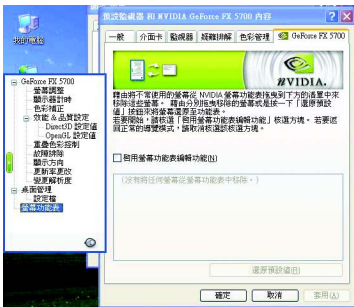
我的電腦

預設監視器 和 NVIDIA GeForce FX 5700 內容

一般 | 介面卡 | 監視器 | 疑難排解 | 色彩管理 | GeForce FX 5700

NVIDIA.

GeForce FX 5700
螢幕調整
顯示器計時
色彩補正
效能 & 品質設定
Direct3D 設定值
OpenGL 設定值
重疊色彩控制
故障排除
顯示方向
更新率覆寫
螢幕解析度
桌面管理
設定值
螢幕功能表

藉由將不需使用的螢幕從 NVIDIA 螢幕功能表移動到下方的清單中來移除這些螢幕。藉由分別在移除的螢幕或是統一下「還原預設值」按鈕來將螢幕還原至功能表。
若要隱藏，請核選「啟用螢幕功能表編輯功能」核選方塊。若要返回正常的瀏覽模式，請取消核選該核選方塊。

啟用螢幕功能表編輯功能(E)

(沒有將任何螢幕從螢幕功能表中移除。)

還原預設值(D)

確定 | 取消 | 套用(A)